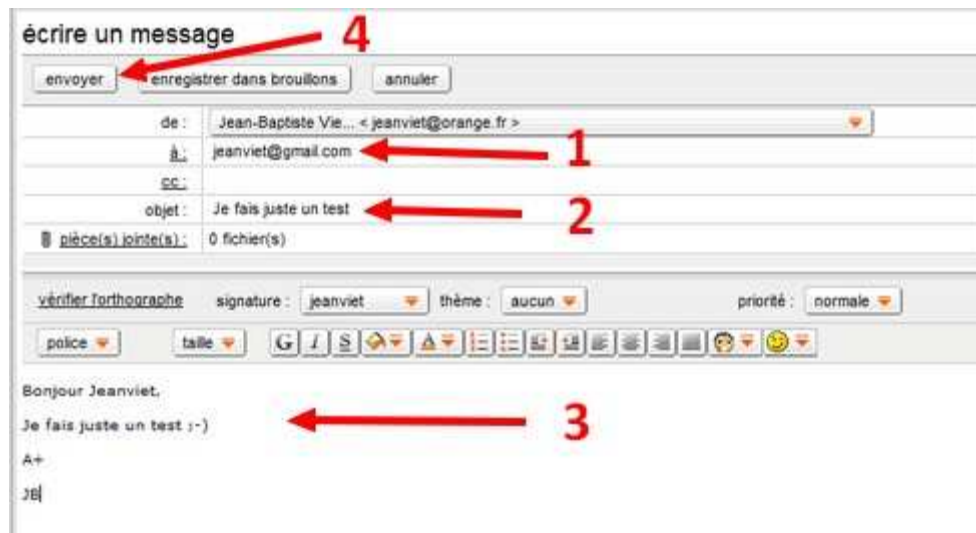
écrire un message

4

envoyer | enregistrer dans brouillons | annuler

de : Jean-Baptiste Vie... < jeanviet@orange.fr >

à : jeanviet@gmail.com

1

cc :

objet : Je fais juste un test

2

pièce(s) jointe(s) : 0 fichier(s)

vérifier l'orthographe signature : jeanviet thème : aucun priorité : normale

police taille G I S

Bonjour Jeanviet,

Je fais juste un test ;-)

3

A+

JB